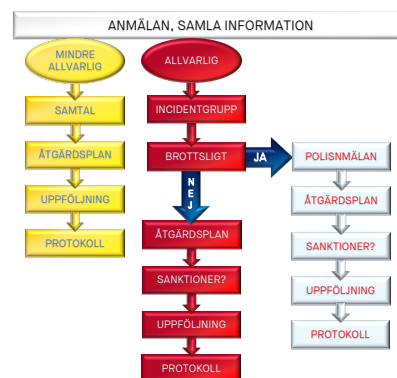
ANMÄLAN, SAMLA INFORMATION

MINDRE ALLVARLIG

SAMTAL

ÅTGÄRDSPLAN

UPPFÖLJNING

PROTOKOLL

ALLVARLIG

INCIDENTGRUPP

BROTTSLIGT

JA

NEJ

ÅTGÄRDSPLAN

SANKTIONER?

UPPFÖLJNING

PROTOKOLL

POLISNMÄLAN

ÅTGÄRDSPLAN

SANKTIONER?

UPPFÖLJNING

PROTOKOLL